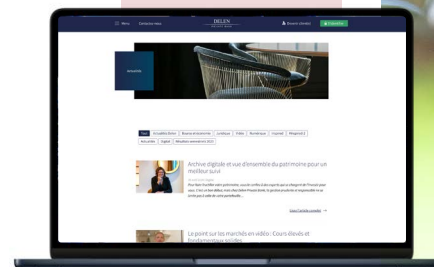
Menu Contactez-nous DELEN Private Bank Devenir client Se connecter

Actualités

Tous Actualités Delen Bourse et économie Juridique Vidéo Numérique Journal Magazine Articles Digital Résultats semestriels 2020

Archive digitale et vue d'ensemble du patrimoine pour un meilleur suivi

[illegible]

Le point sur les marchés en vidéo: Cours élevés et fondamentaux solides